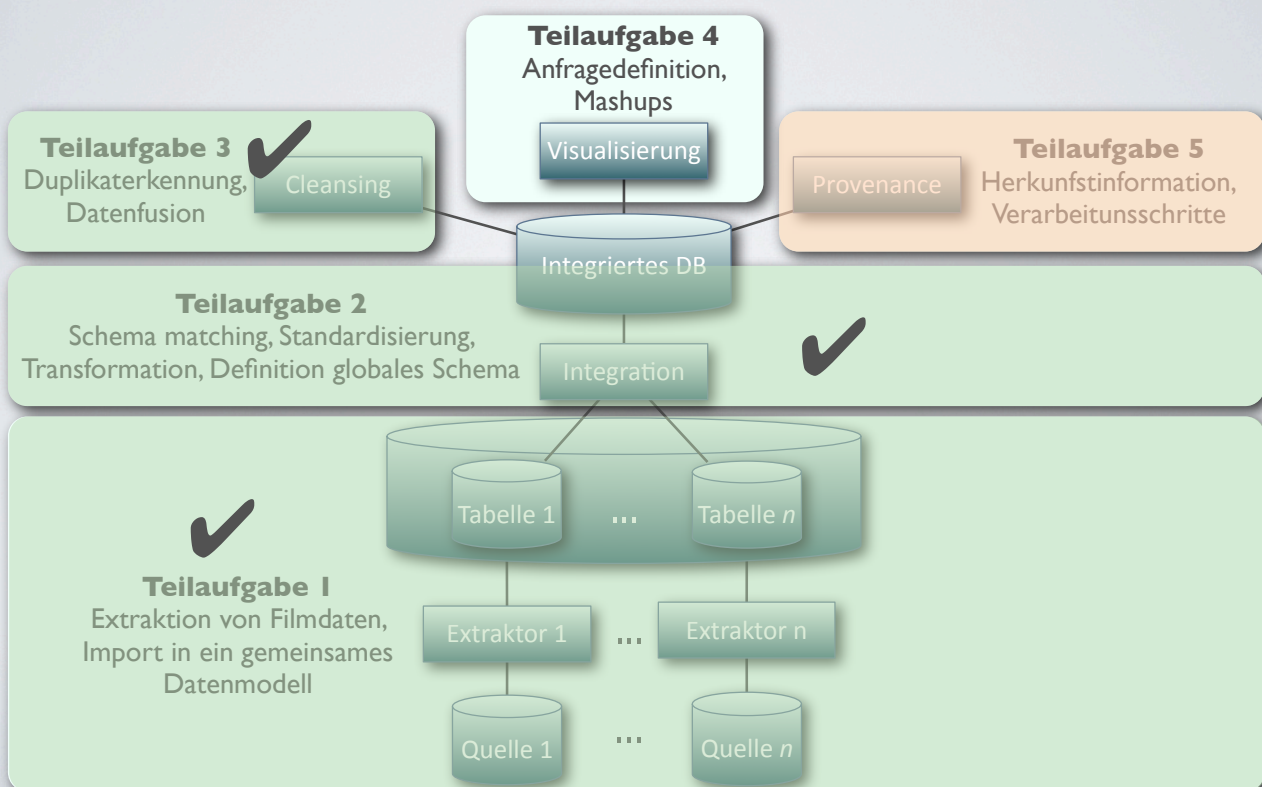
**Teilaufgabe 4**
Anfragedefinition, Mashups

Visualisierung

**Teilaufgabe 3**
Duplikaterkennung, Datenfusion

Cleansing

Provenance

**Teilaufgabe 5**
Herkunftsinformation, Verarbeitunsschritte

Integriertes DB

**Teilaufgabe 2**
Schema matching, Standardisierung, Transformation, Definition globales Schema

Integration

Tabelle 1 ... Tabelle *n*

**Teilaufgabe 1**
Extraktion von Filmdaten, Import in ein gemeinsames Datenmodell

Extraktor 1 ... Extraktor n

Quelle 1 ... Quelle *n*